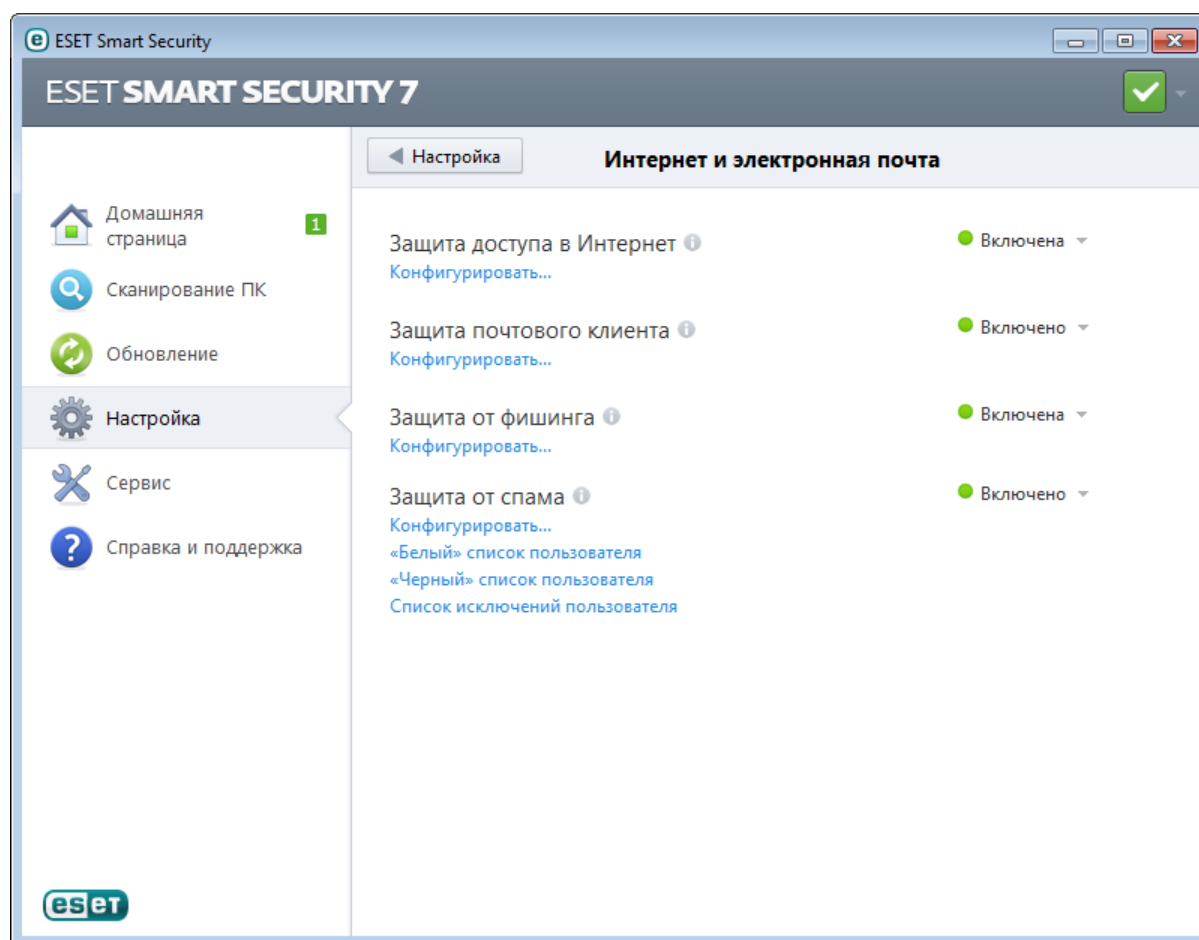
ESET Smart Security

ESET SMART SECURITY 7

Настройка

Интернет и электронная почта

Домашняя страница 1

Сканирование ПК

Обновление

Настройка

Сервис

Справка и поддержка

Защита доступа в Интернет
Конфигурировать...

Включена

Защита почтового клиента
Конфигурировать...

Включено

Защита от фишинга
Конфигурировать...

Включена

Защита от спама
Конфигурировать...
«Белый» список пользователя
«Черный» список пользователя
Список исключений пользователя

Включено

eset